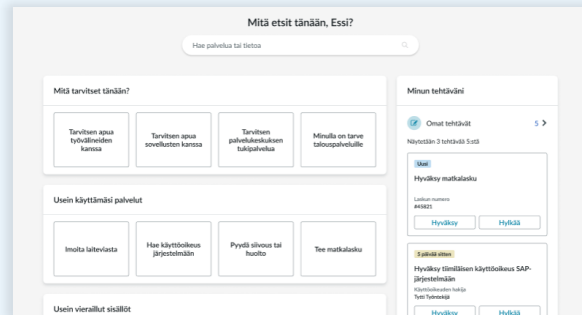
Mitä etsit tänään, Essi?

Hae palvelua tai tietoa

Mitä tarvitset tänään?

Tarvitsen apua työvälineiden kanssa

Tarvitsen apua sovellusten kanssa

Tarvitsen palvelukeskuksen tukipalvelua

Minulla on tarve talouspalveluille

Usein käyttämäsi palvelut

Ilmoita laiteviasta

Hae käyttöoikeus järjestelmään

Pyydä siivous tai huolto

Tee matkalasku

Usein vieraillut sisällöt

Minun tehtäväni

Omat tehtävät

5

Näytetään 3 tehtävää 5:stä

Uusi

Hyväksy matkalasku

Laskun numero
#45821

Hyväksy

Hylkää

5 päivää sitten

Hyväksy tilimilisen käyttöoikeus SAP-järjestelmään

Käyttöoikeuden hakija
Tytti Työntekijä

Hyväksy

Hylkää